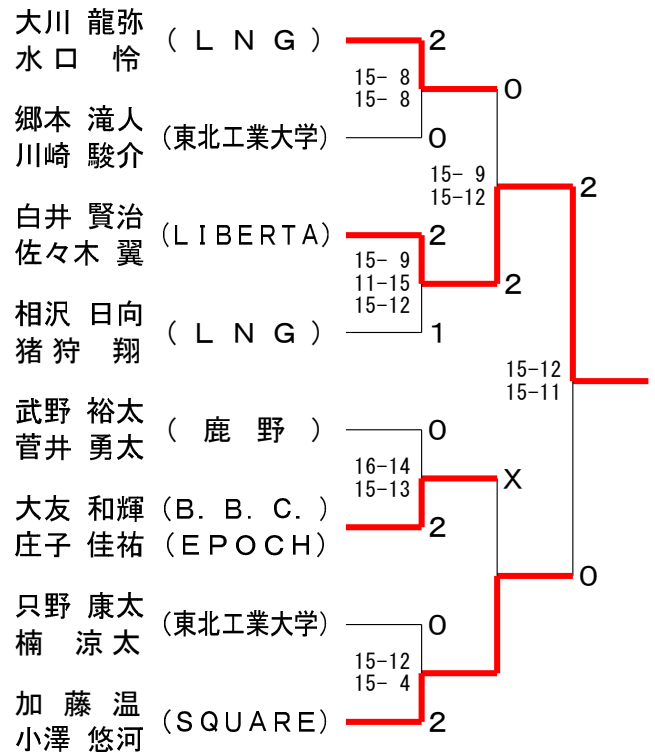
大川 龍弥
水口 怜
（ＬＮＧ）

郷本 滝人
川崎 駿介
（東北工業大学）

白井 賢治
佐々木 翼
（LIBERTA）

相沢 日向
猪狩 翔
（ＬＮＧ）

武野 裕太
菅井 勇太
（鹿野）

大友 和輝
庄子 佳祐
（B. B. C.）
（EPOCH）

只野 康太
楠 涼太
（東北工業大学）

加藤 温
小澤 悠河
（SQUARE）

2
15- 8
15- 8
0
0
15- 9
15-12
2
2
15- 9
11-15
15-12
2
1
15-12
15-11
0
16-14
15-13
X
2
0
0
15-12
15- 4
2